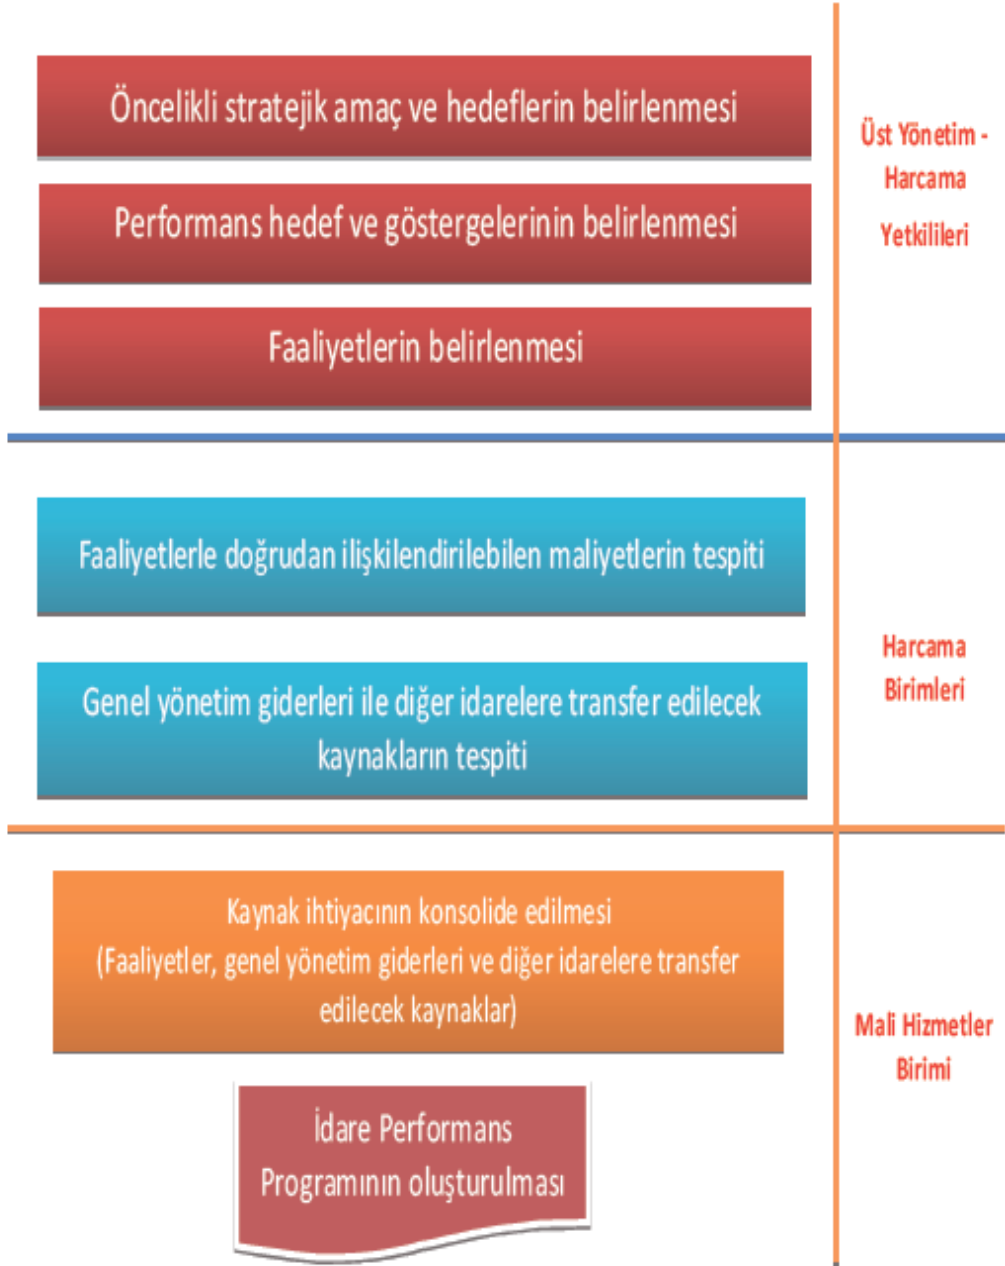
Öncelikli stratejik amaç ve hedeflerin belirlenmesi

Performans hedef ve göstergelerinin belirlenmesi

Faaliyetlerin belirlenmesi

Üst Yönetim - Harcama Yetkilileri

Faaliyetlerle doğrudan ilişkilendirilebilen maliyetlerin tespiti

Genel yönetim giderleri ile diğer idarelere transfer edilecek kaynakların tespiti

Harcama Birimleri

Kaynak ihtiyacının konsolide edilmesi (Faaliyetler, genel yönetim giderleri ve diğer idarelere transfer edilecek kaynaklar)

İdare Performans Programının oluşturulması

Mali Hizmetler Birimi